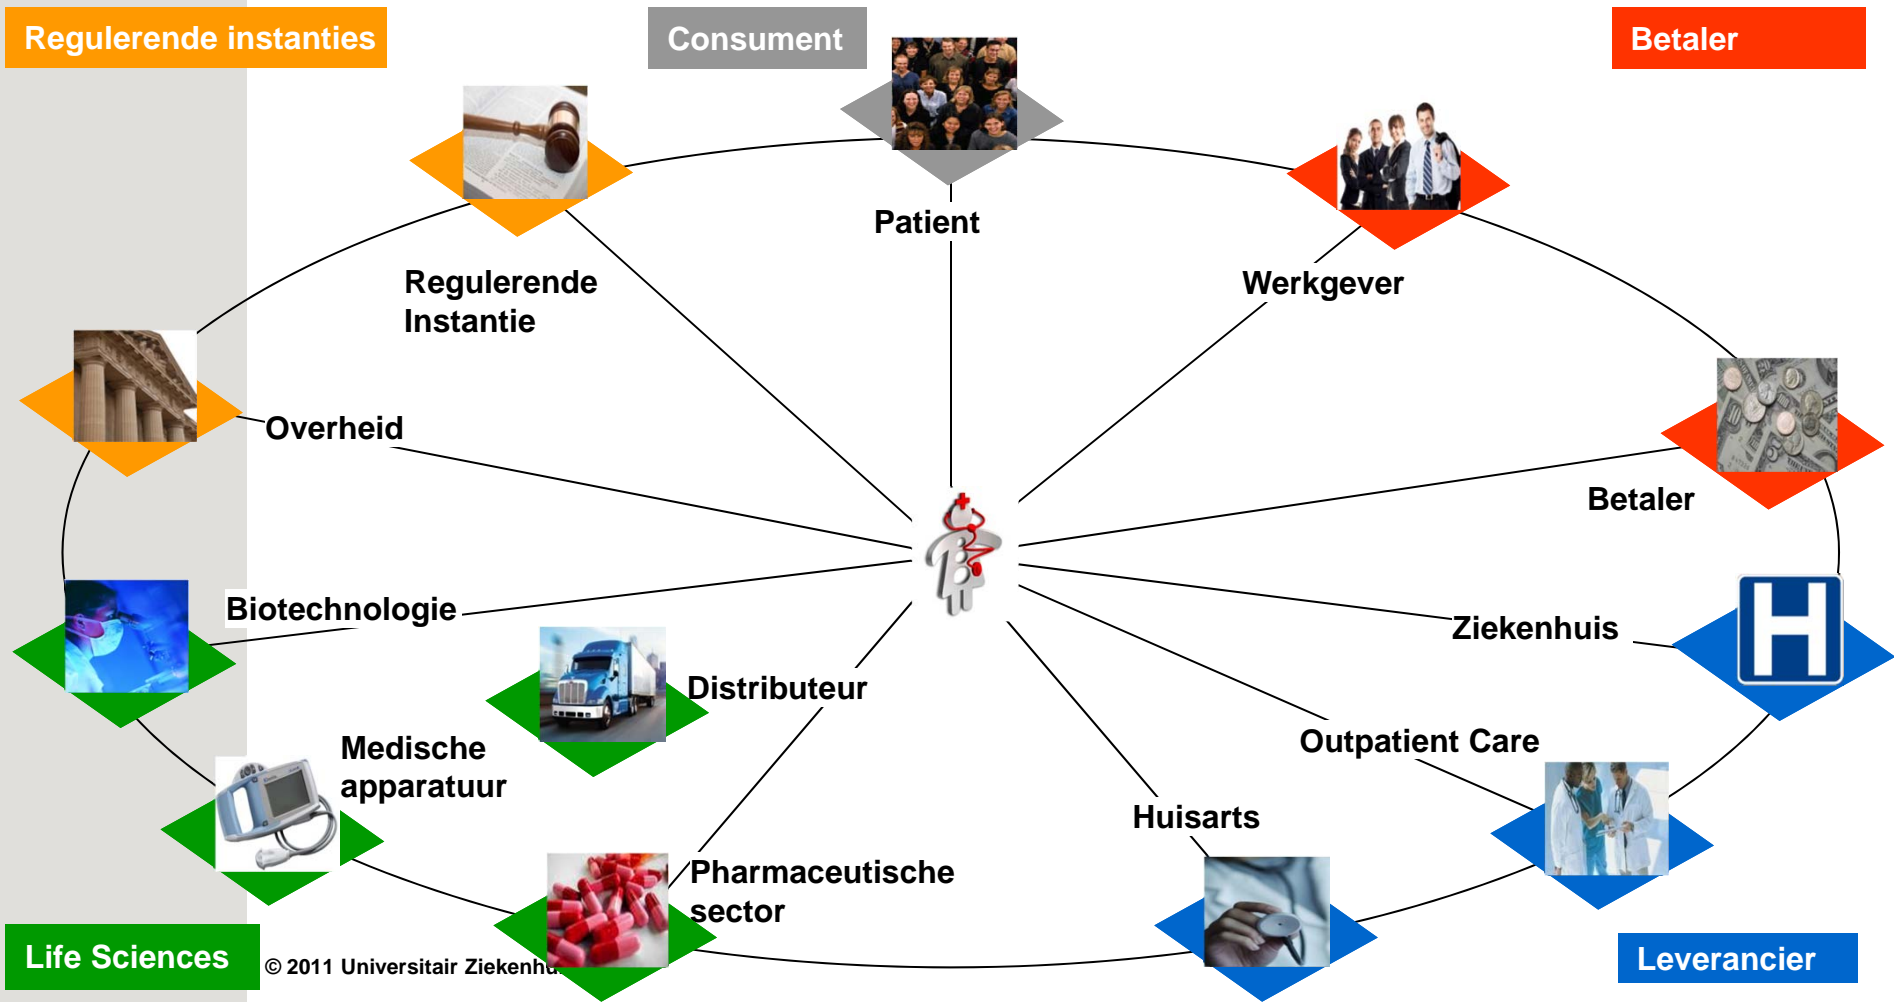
Regulerende instanties

Consument

Betaler

Patient

Regulerende Instantie

Werkgever

Overheid

Betaler

Biotechnologie

Ziekenhuis

Distributeur

Medische apparatuur

Outpatient Care

Huisarts

Pharmaceutische sector

Life Sciences

© 2011 Universitair Ziekenh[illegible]

Leverancier